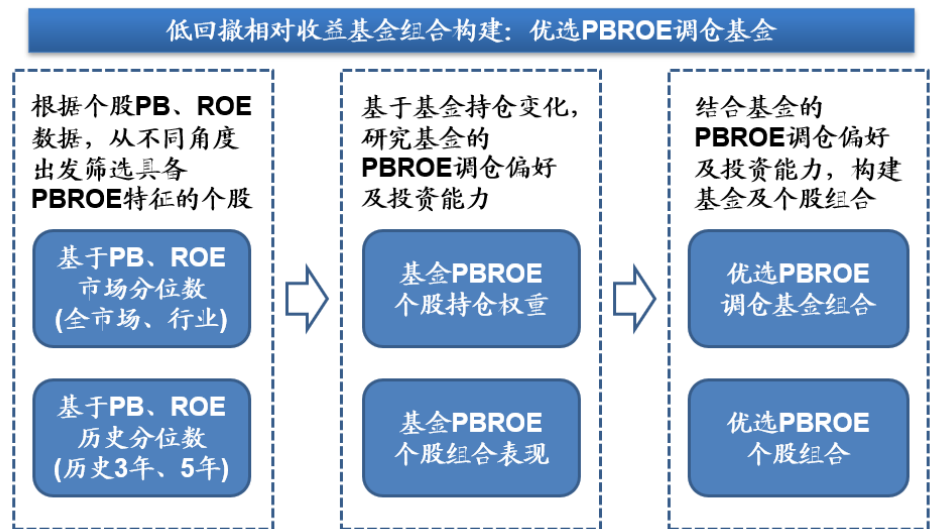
低回撤相对收益基金组合构建：优选PBROE调仓基金

根据个股PB、ROE数据，从不同角度出发筛选具备PBROE特征的个股

基于PB、ROE市场分位数(全市场、行业)

基于PB、ROE历史分位数(历史3年、5年)

基于基金持仓变化，研究基金的PBROE调仓偏好及投资能力

基金PBROE个股持仓权重

基金PBROE个股组合表现

结合基金的PBROE调仓偏好及投资能力，构建基金及个股组合

优选PBROE调仓基金组合

优选PBROE个股组合